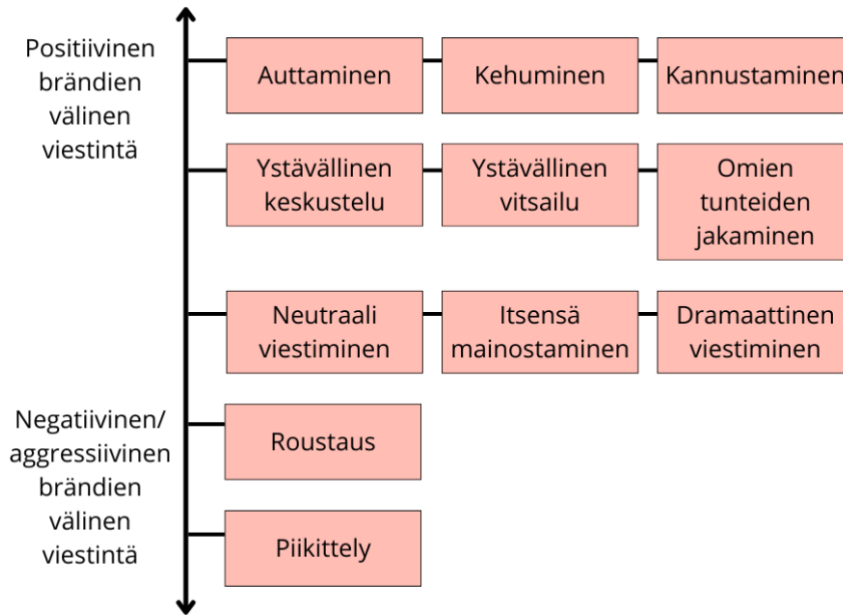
Positiivinen brändien välinen viestintä

Auttaminen

Kehuminen

Kannustaminen

Ystävällinen keskustelu

Ystävällinen vitsailu

Omien tunteiden jakaminen

Neutraali viestiminen

Itsensä mainostaminen

Dramaattinen viestiminen

Negatiivinen/ aggressiivinen brändien välinen viestintä

Roustaus

Piikittely